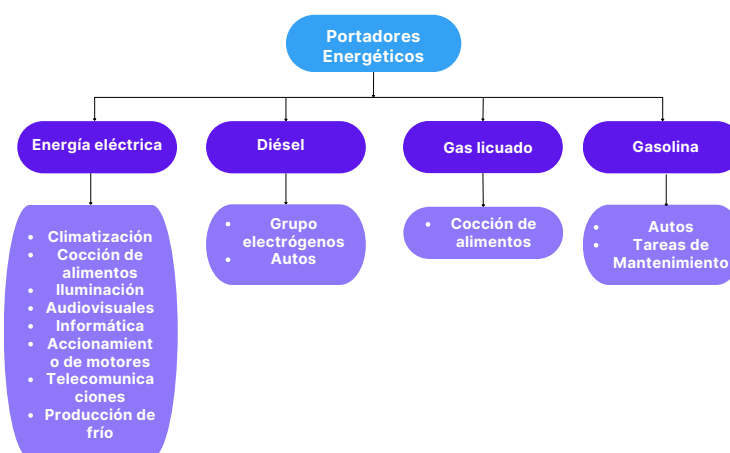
Portadores Energéticos

Energía eléctrica

- Climatización
- Cocción de alimentos
- Iluminación
- Audiovisuales
- Informática
- Accionamient o de motores
- Telecomunica ciones
- Producción de frío

Diésel

- Grupo electrógenos
- Autos

Gas licuado

- Cocción de alimentos

Gasolina

- Autos
- Tareas de Mantenimiento